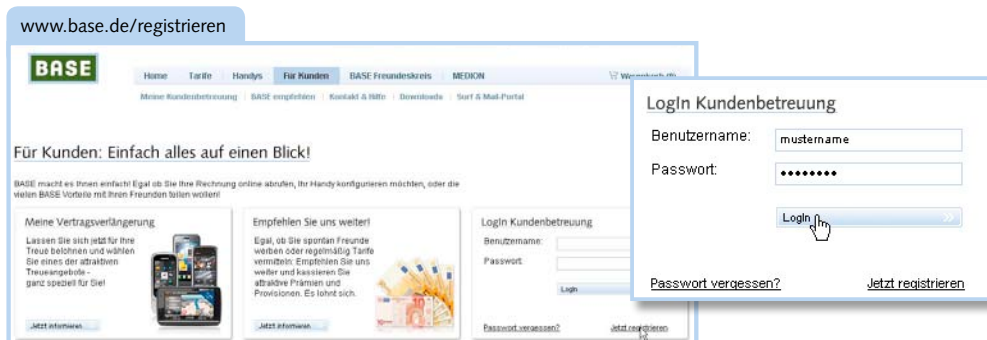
www.base.de/registrieren

BASE

Home Tarife Handys Für Kunden BASE Freundeskreis MEDION Warenkorb (0)

Meine Kundenbetreuung | BASE empfehlen | Kontakt & Hilfe | Downloads | Surf & Mail-Portal

Für Kunden: Einfach alles auf einen Blick!

BASE macht es Ihnen einfach! Egal ob Sie Ihre Rechnung online abrufen, Ihr Handy konfigurieren möchten, oder die vielen BASE Vorteile mit Ihren Freunden teilen wollen!

Meine Vertragsverlängerung

Lassen Sie sich jetzt für Ihre Treue belohnen und wählen Sie eines der attraktiven Treueangebote - ganz speziell für Sie!

Jetzt informieren

Empfehlen Sie uns weiter!

Egal, ob Sie spontan Freunde werben oder regelmäßig Tarife vermitteln: Empfehlen Sie uns weiter und kassieren Sie attraktive Prämien und Provisionen. Es lohnt sich.

Jetzt informieren

LogIn Kundenbetreuung

Benutzername:

Passwort:

Login

Passwort vergessen?

Jetzt registrieren

LogIn Kundenbetreuung

Benutzername: mustername

Passwort: ••••••••

LogIn

Passwort vergessen?

Jetzt registrieren